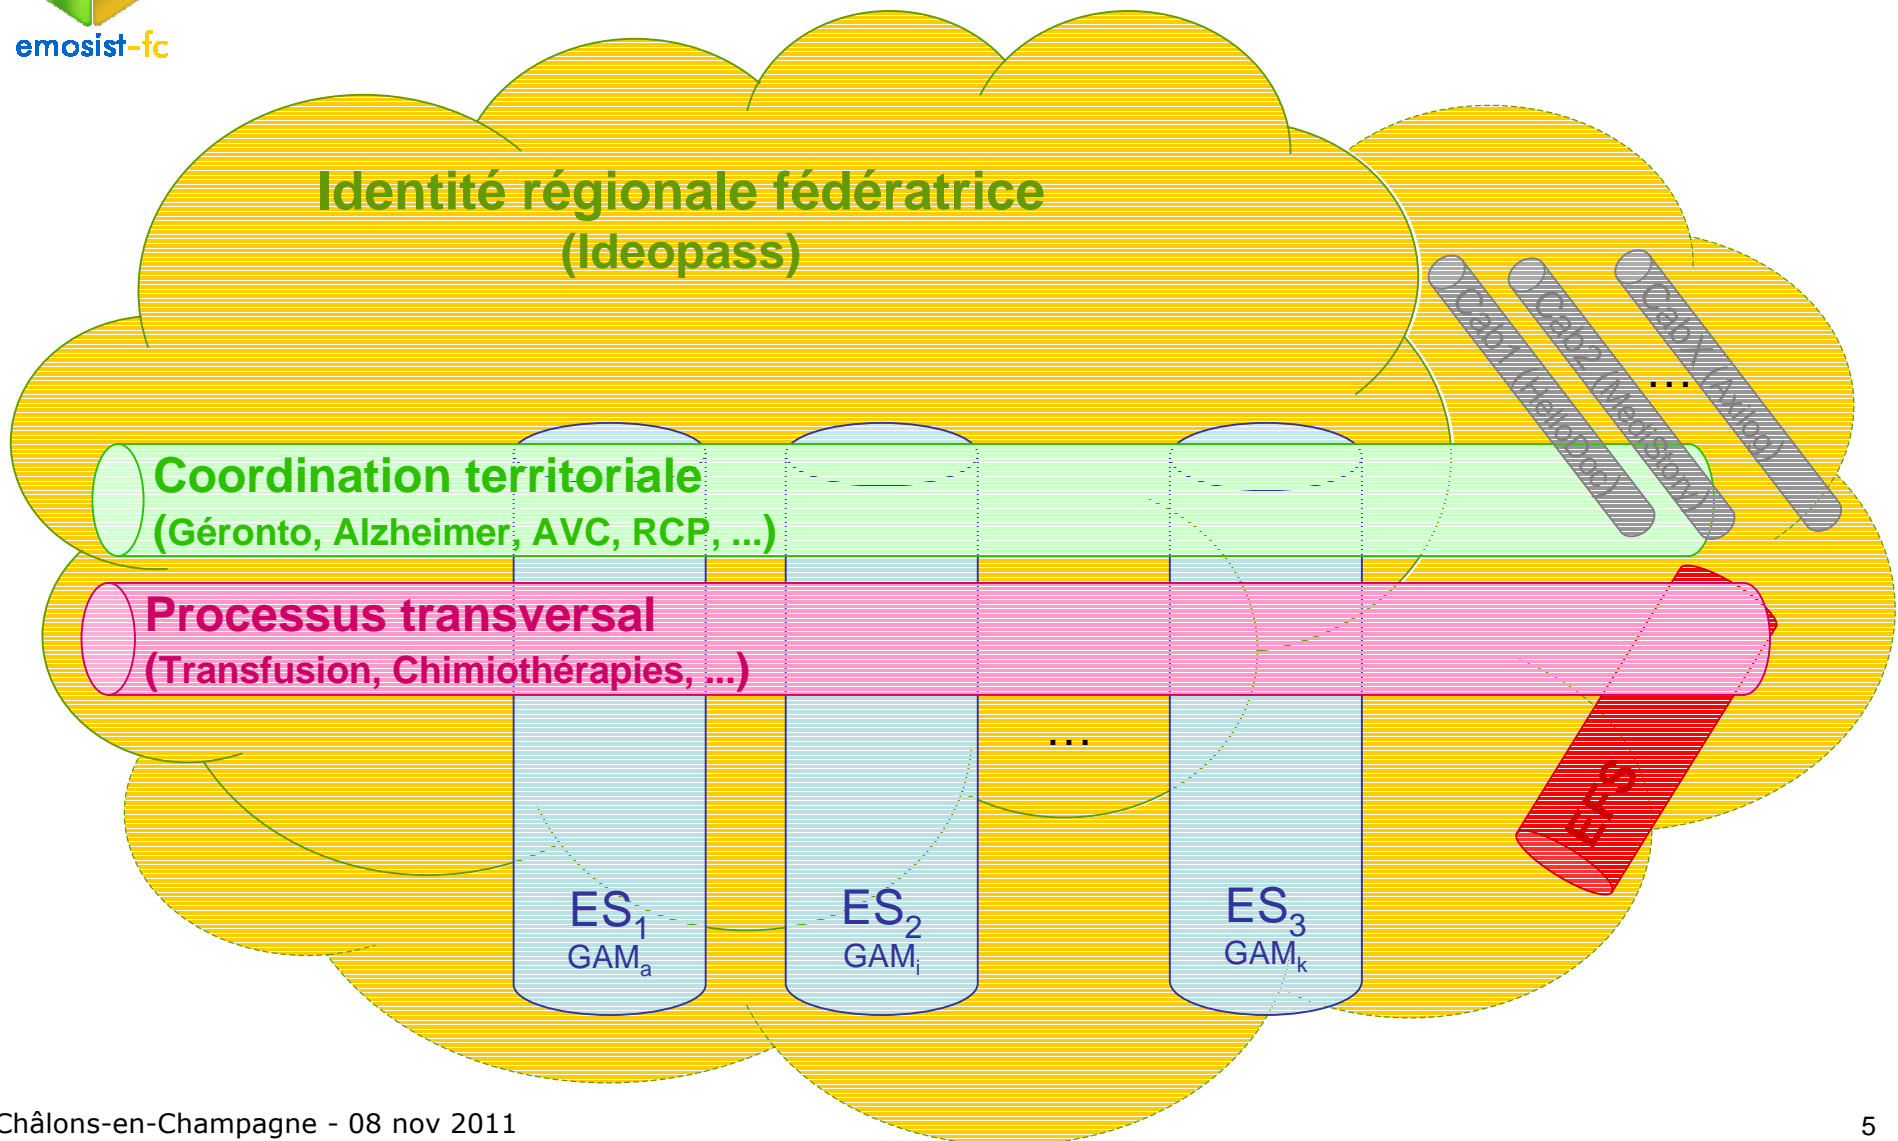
emosist-fc

Identité régionale fédératrice
(Ideopass)

Cab1 (HelloDoc)

Cab2 (Medistory)

...

CabX (Axilog)

Coordination territoriale
(Géronto, Alzheimer, AVC, RCP, ...)

Processus transversal
(Transfusion, Chimiothérapies, ...)

...

EFS

$ES_1$
$GAM_a$

$ES_2$
$GAM_i$

$ES_3$
$GAM_k$

Châlons-en-Champagne - 08 nov 2011

5